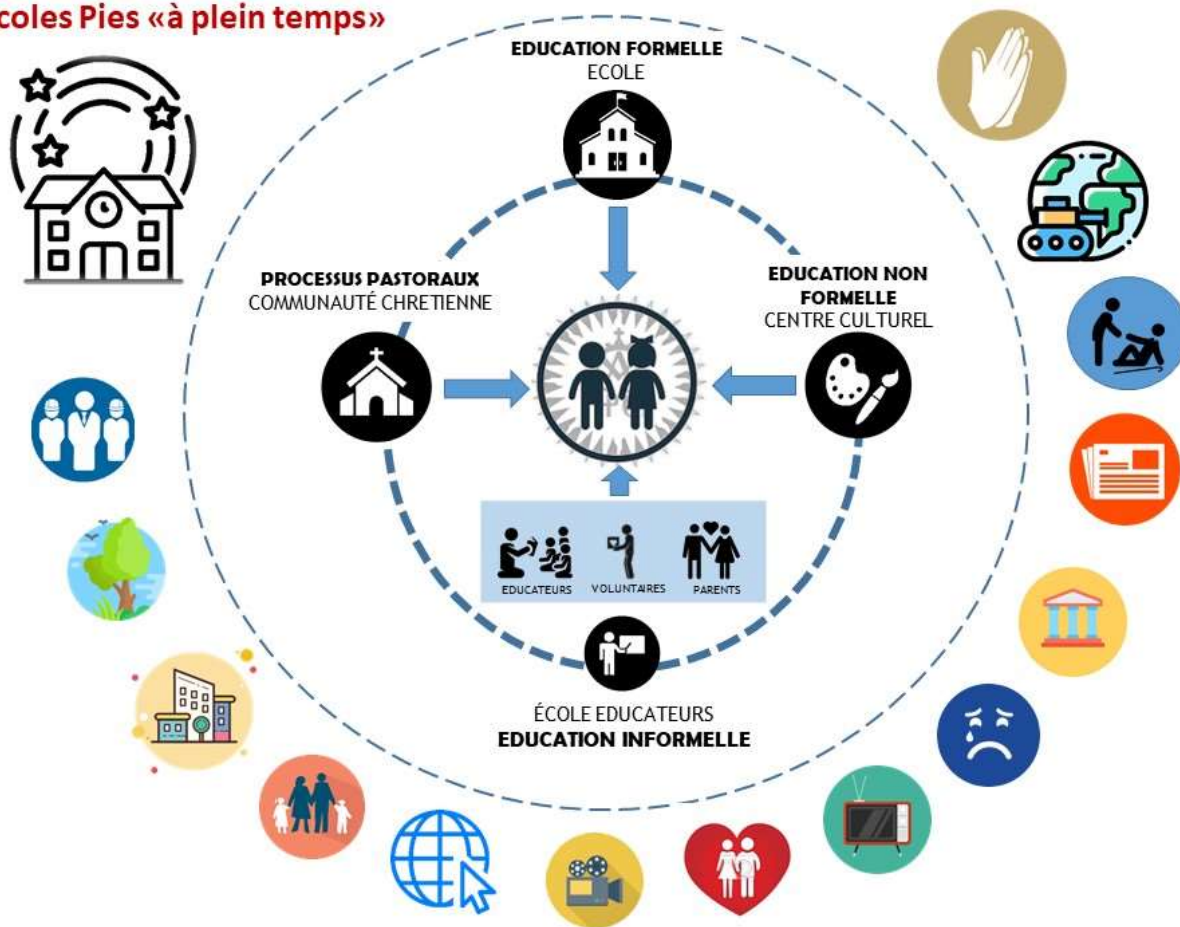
coles Pies «à plein temps»

EDUCATION FORMELLE
ECOLE

PROCESSUS PASTORAUX
COMMUNAUTÉ CHRETIENNE

EDUCATION NON FORMELLE
CENTRE CULTUREL

EDUCATEURS VOLUNTAIRES PARENTS

ÉCOLE EDUCATEURS
EDUCATION INFORMELLE